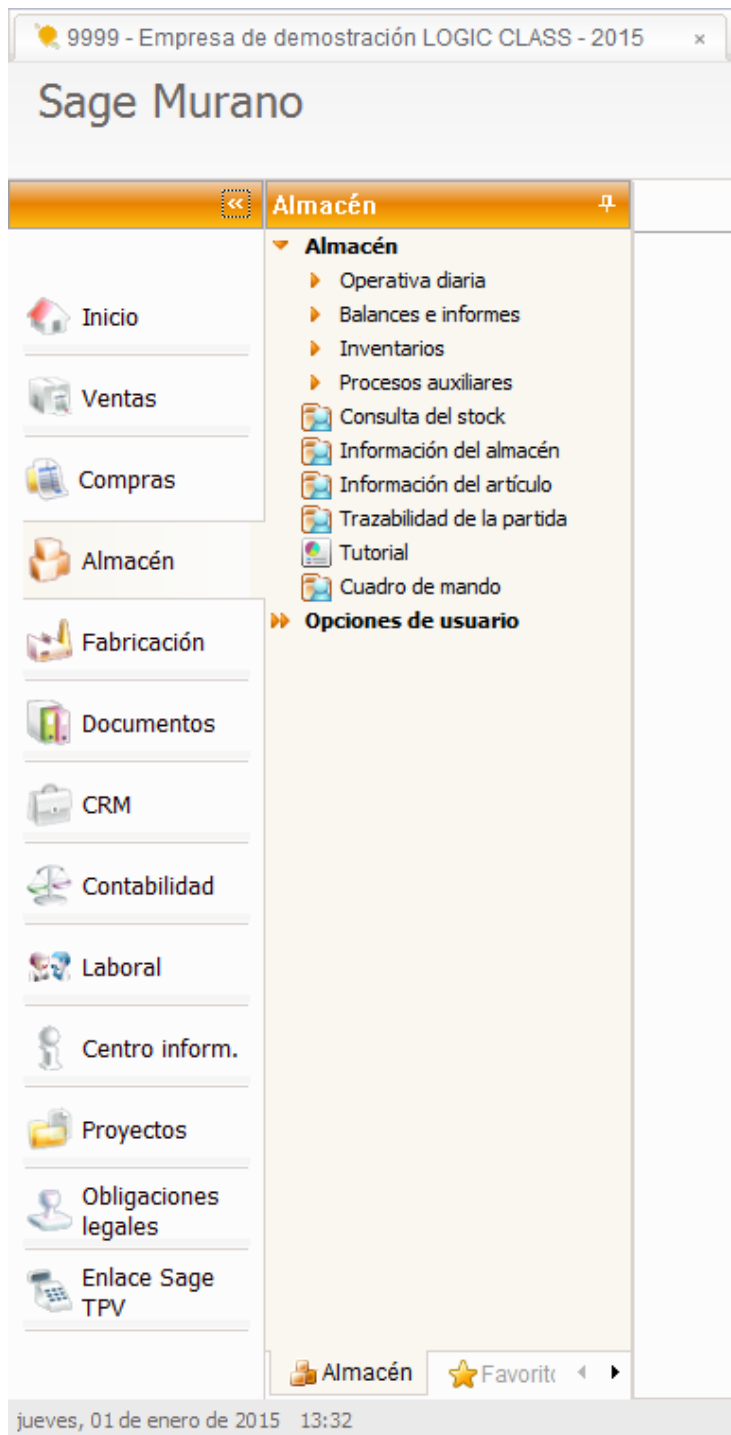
9999 - Empresa de demostración LOGIC CLASS - 2015 ×

Sage Murano

«

Almacén

Almacén
Operativa diaria
Balances e informes
Inventarios
Procesos auxiliares
Consulta del stock
Información del almacén
Información del artículo
Trazabilidad de la partida
Tutorial
Cuadro de mando
Opciones de usuario

Inicio
Ventas
Compras
Almacén
Fabricación
Documentos
CRM
Contabilidad
Laboral
Centro inform.
Proyectos
Obligaciones legales
Enlace Sage TPV

Almacén
Favorit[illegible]

jueves, 01 de enero de 2015 13:32